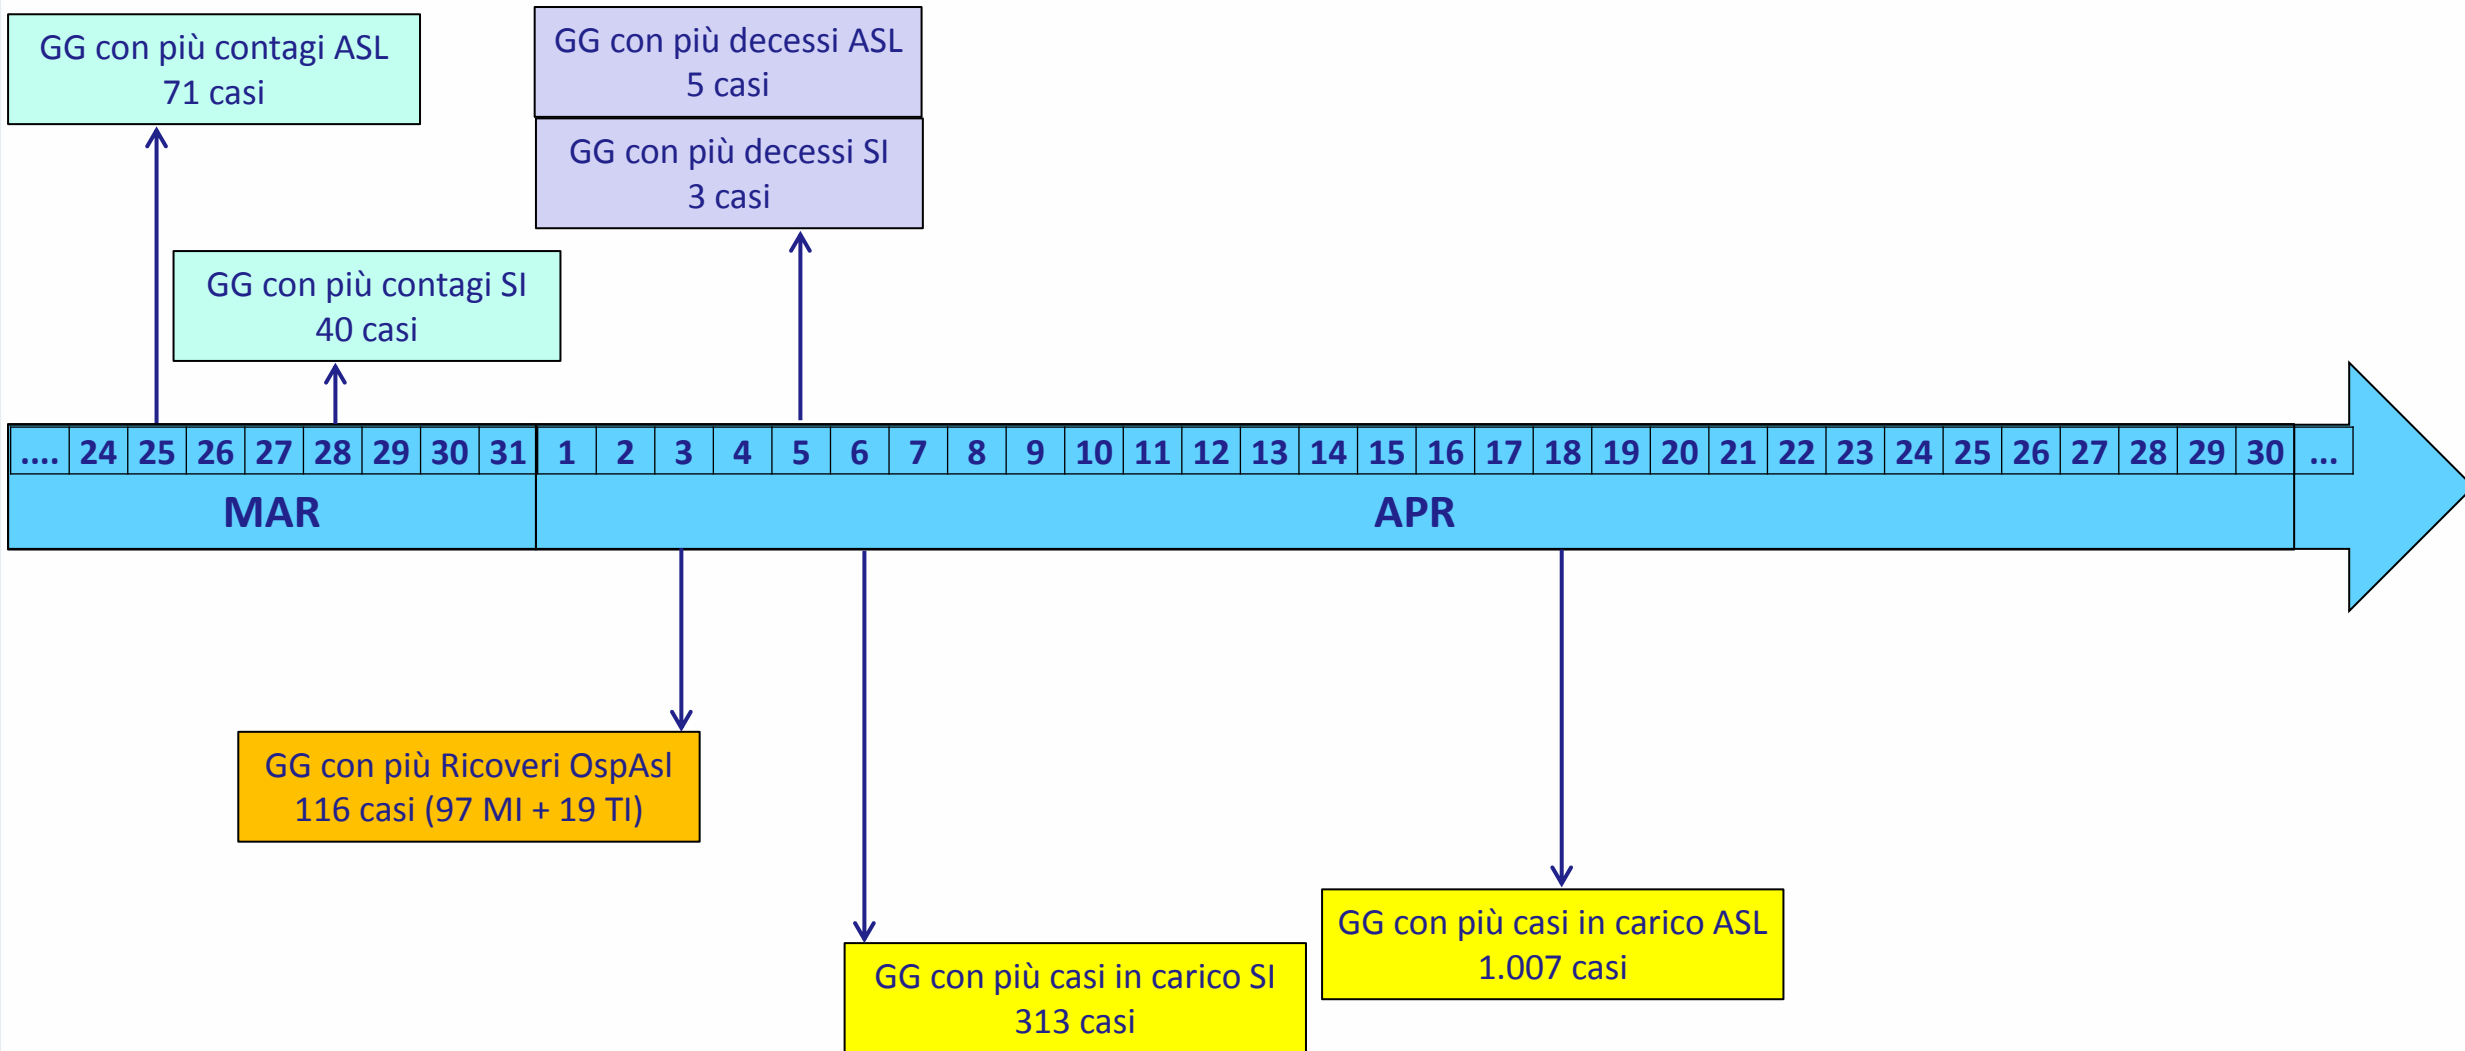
GG con più contagi ASL
71 casi

GG con più decessi ASL
5 casi

GG con più decessi SI
3 casi

GG con più contagi SI
40 casi

| .... | 24 | 25 | 26 | 27 | 28 | 29 | 30 | 31 | 1 | 2 | 3 | 4 | 5 | 6 | 7 | 8 | 9 | 10 | 11 | 12 | 13 | 14 | 15 | 16 | 17 | 18 | 19 | 20 | 21 | 22 | 23 | 24 | 25 | 26 | 27 | 28 | 29 | 30 | ... |
|---|---|---|---|---|---|---|---|---|---|---|---|---|---|---|---|---|---|---|---|---|---|---|---|---|---|---|---|---|---|---|---|---|---|---|---|---|---|---|---|

MAR

APR

GG con più Ricoveri OspAsl
116 casi (97 MI + 19 TI)

GG con più casi in carico SI
313 casi

GG con più casi in carico ASL
1.007 casi